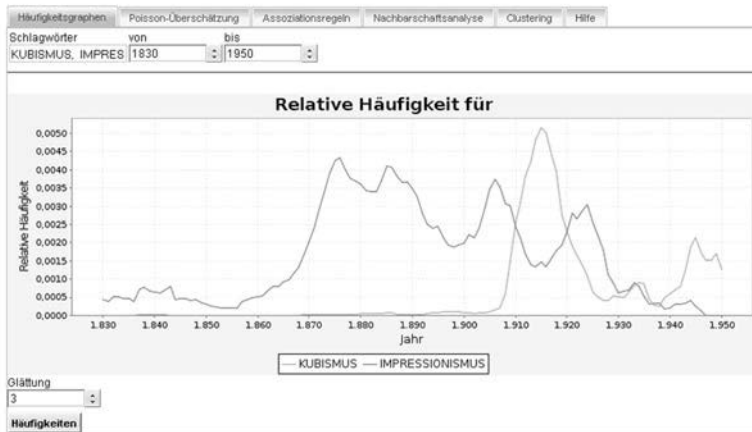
Häufigkeitsgraphen | Poisson-Überschätzung | Assoziationsregeln | Nachbarschaftsanalyse | Clustering | Hilfe

Schlagwörter: KUBISMUS, IMPRES
von: 1830
bis: 1950

Relative Häufigkeit für

Relative Häufigkeit

0,0050
0,0045
0,0040
0,0035
0,0030
0,0025
0,0020
0,0015
0,0010
0,0005
0,0000

1.830 1.840 1.850 1.860 1.870 1.880 1.890 1.900 1.910 1.920 1.930 1.940 1.950

Jahr

— KUBISMUS — IMPRESSIONISMUS

Glättung
3

Häufigkeiten